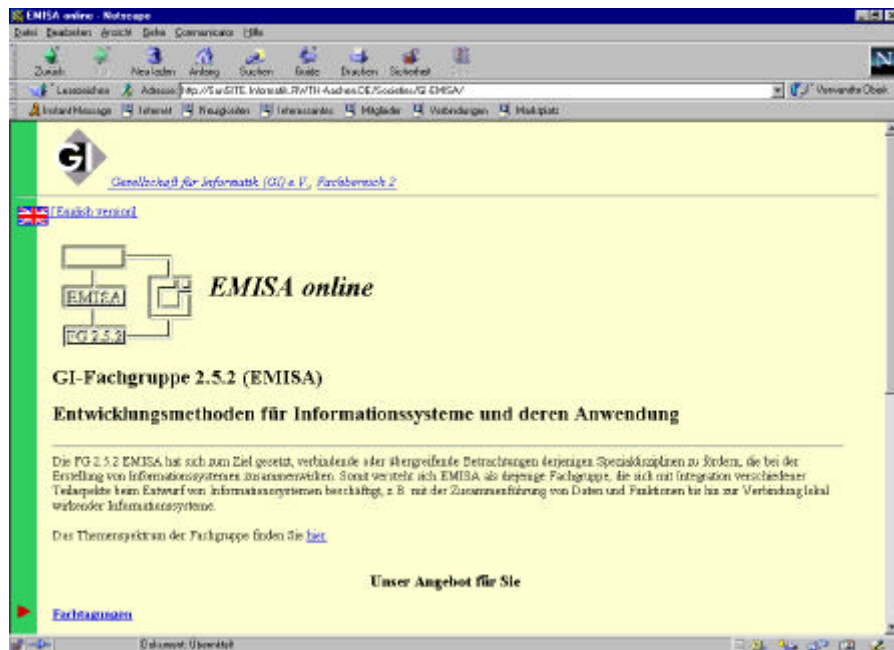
EMISA online - Netscape

Datei Bearbeiten Ansicht Gehe Communicator Hilfe

Zurück Vor Neu laden Anfang Suchen Guide Drucken Sicherheit

Lesezeichen Adresse: http://SunSITE.Informatik.RWTH-Aachen.DE/Societies/GI-EMISA/ Verwandte Objekte

Instant Message Internet Neuigkeiten Interessantes Mitglieder Verbindungen Marktplatz

GI

Gesellschaft für Informatik (GI) e.V., Fachbereich 2

[English version]

EMISA

FG 2.5.2

EMISA online

GI-Fachgruppe 2.5.2 (EMISA)

Entwicklungsmethoden für Informationssysteme und deren Anwendung

Die FG 2.5.2 EMISA hat sich zum Ziel gesetzt, verbindende oder übergreifende Betrachtungen derjenigen Spezialdisziplinen zu fördern, die bei der Erstellung von Informationssystemen zusammenwirken. Somit versteht sich EMISA als diejenige Fachgruppe, die sich mit Integration verschiedener Teilaspekte beim Entwurf von Informationssystemen beschäftigt, z.B. mit der Zusammenführung von Daten und Funktionen bis hin zur Verbindung lokal wirkender Informationssysteme.

Das Themenspektrum der Fachgruppe finden Sie hier

Unser Angebot für Sie

Fachtagungen

Dokument: Übermittelt